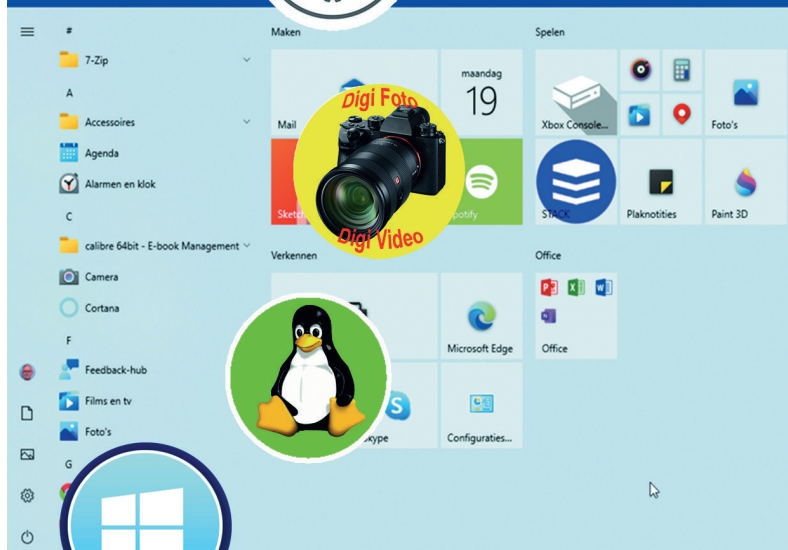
#
7-Zip
A
Accessoires
Agenda
Alarmen en klok
C
calibre 64bit - E-book Management
Camera
Cortana
F
Feedback-hub
Films en tv
Foto's
G

Maken
Mail
maandag
19
Sketch
Spotify
Digi Foto
Digi Video
Verkennen
Microsoft Edge
Skype
Configuraties...

Spelen
Xbox Console...
Foto's
STACK
Plaknotities
Paint 3D
Office
Office